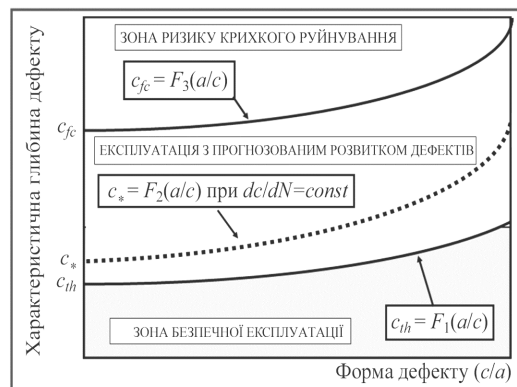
ЗОНА РИЗИКУ КРИХКОГО РУЙНУВАННЯ

$c_{fc} = F_3(a/c)$

$c_{fc}$

ЕКСПЛУАТАЦІЯ З ПРОГНОЗОВАНИМ РОЗВИТКОМ ДЕФЕКТІВ

$c_* = F_2(a/c)$ при $dc/dN = const$

$c_*$

$c_{th}$

ЗОНА БЕЗПЕЧНОЇ ЕКСПЛУАТАЦІЇ

$c_{th} = F_1(a/c)$

Характеристична глибина дефекту

Форма дефекту $(c/a)$